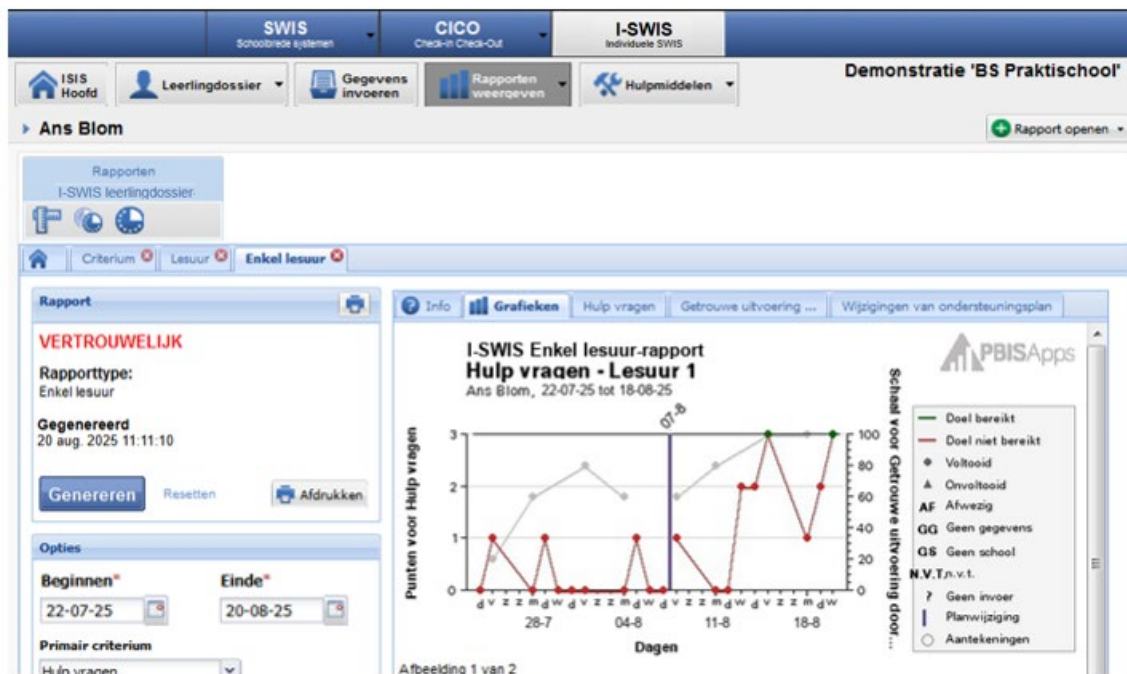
SWIS
Schoolbrede systemen

CICO
Check-in Check-Out

I-SWIS
Individuele SWIS

ISIS Hoofd

Leerlingdossier

Gegevens invoeren

Rapporten weergeven

Hulpmiddelen

Demonstratie 'BS Praktischool'

Ans Blom

Rapport openen

Rapporten
I-SWIS leerlingdossier

Criterium Lesuur Enkel lesuur

Rapport

VERTROUWELIJK

Rapporttype:
Enkel lesuur

Gegenereerd
20 aug. 2025 11:11:10

Genereren Resetten Afdrukken

Opties

Beginnen* Einde*
22-07-25 20-08-25

Primair criterium
Hulp vragen

Info Grafieken Hulp vragen Getrouwe uitvoering ... Wijzigingen van ondersteuningsplan

I-SWIS Enkel lesuur-rapport
Hulp vragen - Lesuur 1
Ans Blom, 22-07-25 tot 18-08-25

PBISApps

07-8

Punten voor Hulp vragen

3
2
1
0

Schaal voor Getrouwe uitvoering door...

100
80
60
40
20
0

d v z z m d w d v z z m d w d v z z m d w d v z z m d w
28-7 04-8 11-8 18-8
Dagen

Doel bereikt
Doel niet bereikt
Voltooid
Onvoltooid
AF Afwezig
GG Geen gegevens
GS Geen school
N.V.T. n.v.t.
? Geen invoer
Planwijziging
Aantekeningen

Afbeelding 1 van 2